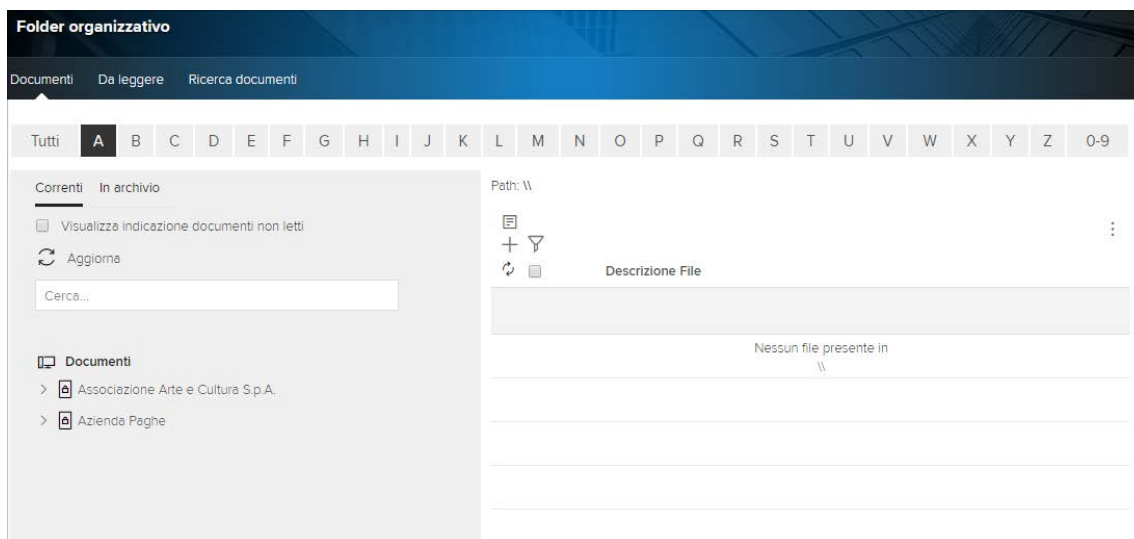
Folder organizzativo

Documenti Da leggere Ricerca documenti

Tutti A B C D E F G H I J K L M N O P Q R S T U V W X Y Z 0-9

Correnti In archivio

Visualizza indicazione documenti non letti

Aggiorna

Cerca...

Documenti

Associazione Arte e Cultura S.p.A.

Azienda Paghe

Path: \\

Descrizione File

Nessun file presente in \\